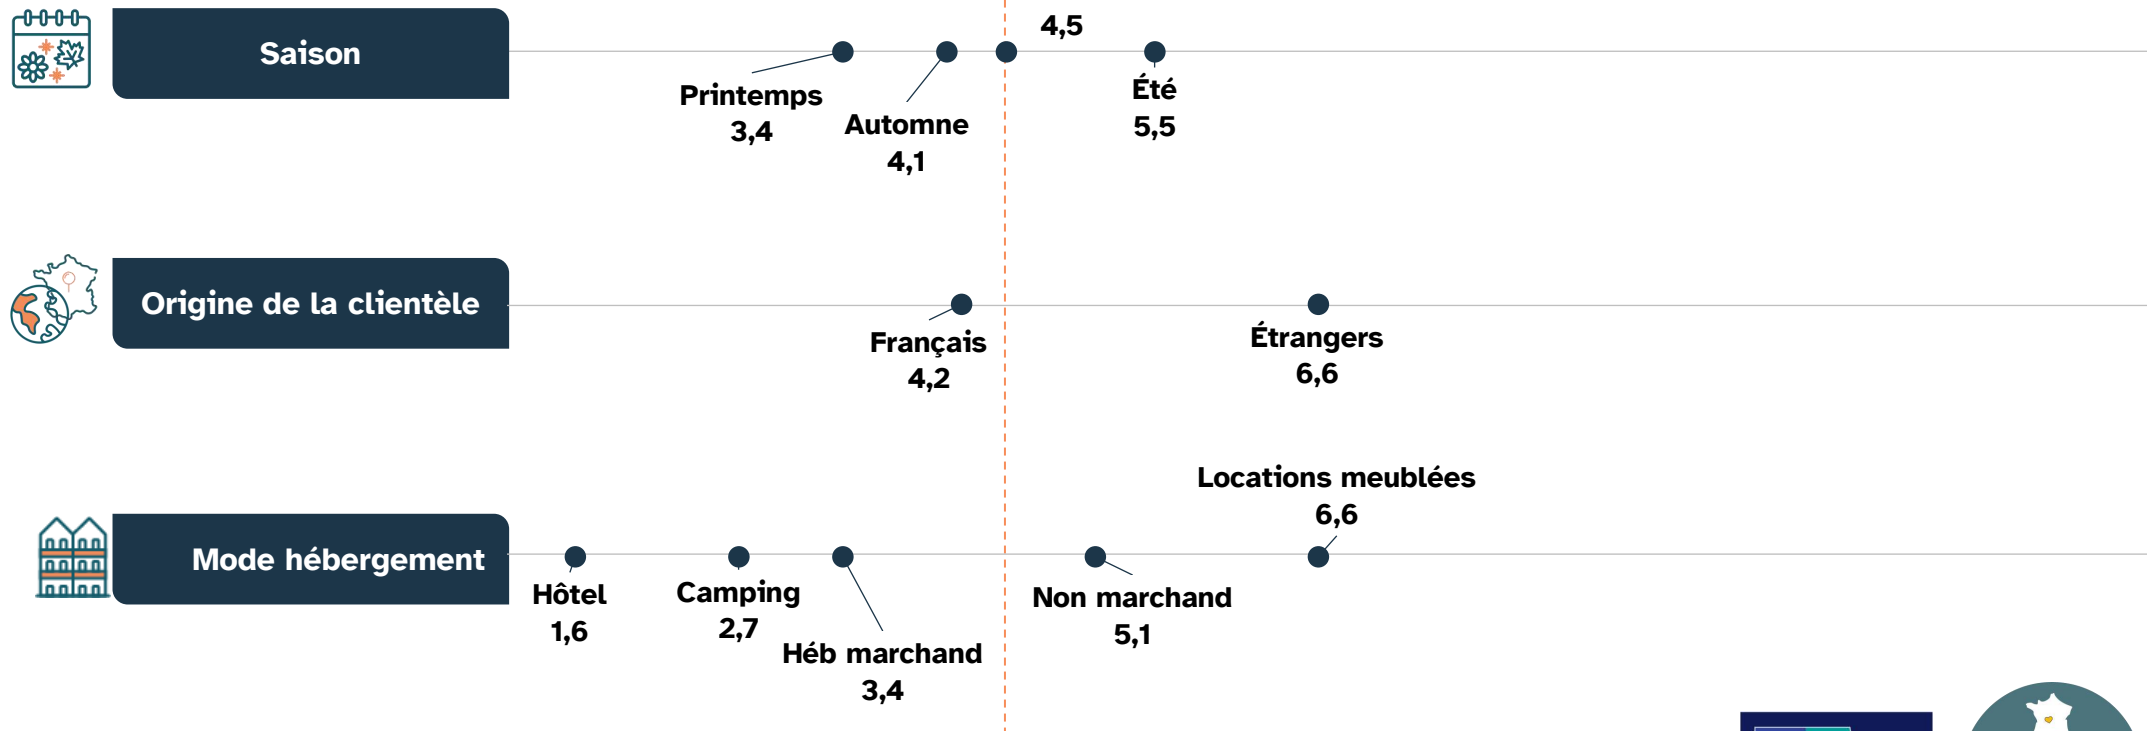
Saison

4,5

Printemps
3,4

Automne
4,1

Été
5,5

Origine de la clientèle

Français
4,2

Étrangers
6,6

Mode hébergement

Locations meublées
6,6

Hôtel
1,6

Camping
2,7

Héb marchand
3,4

Non marchand
5,1